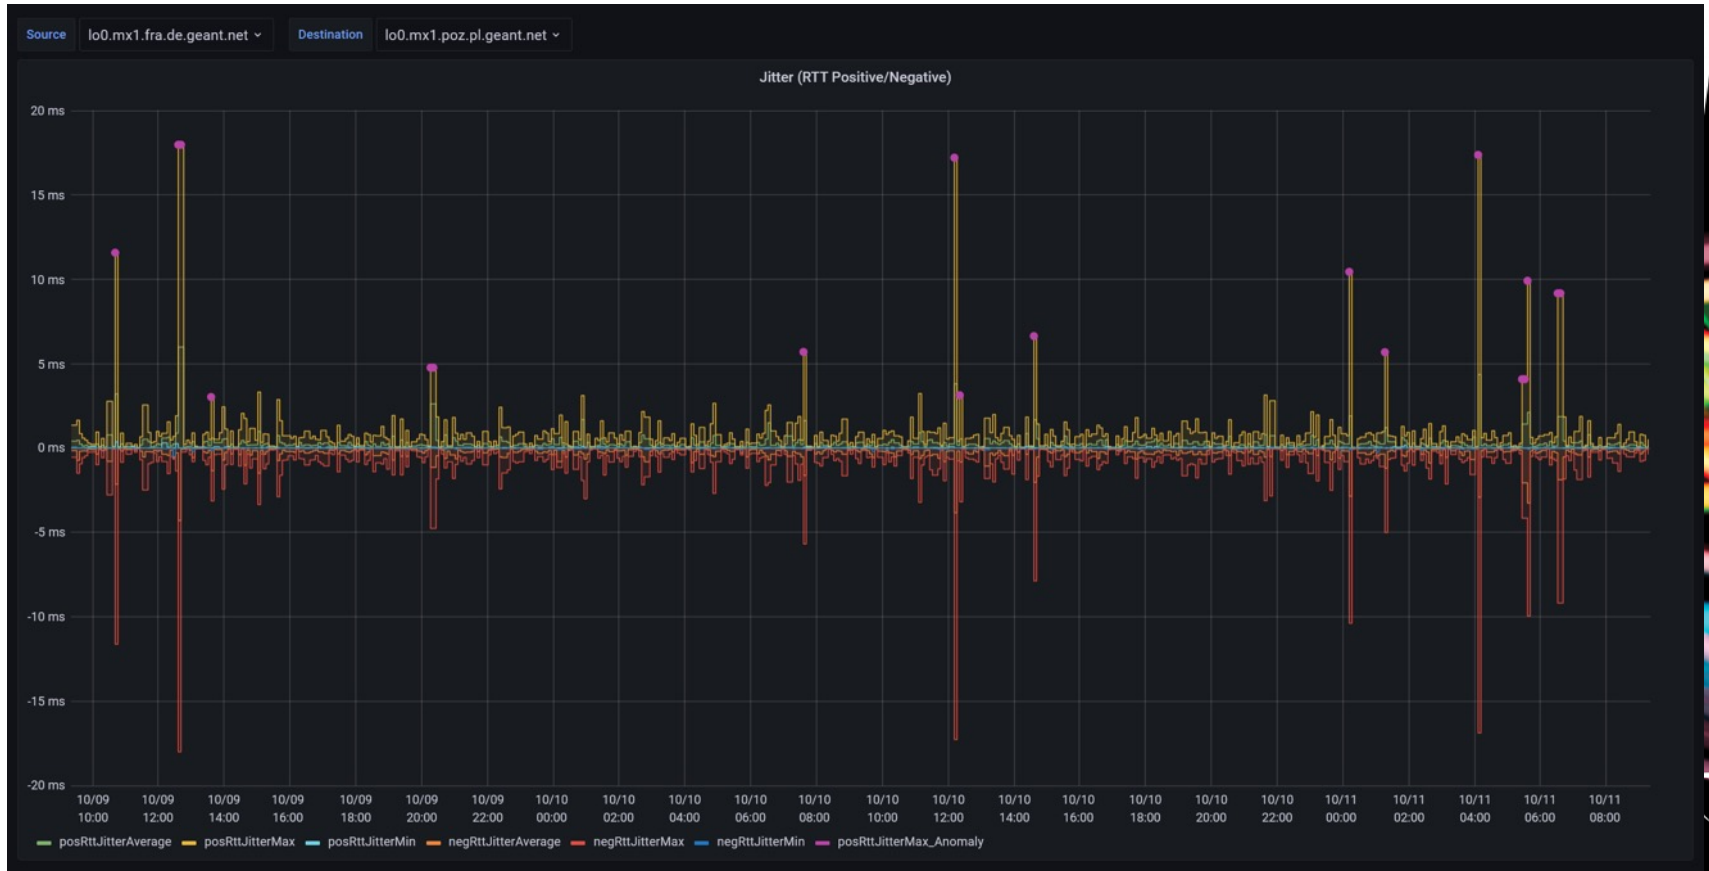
Source lo0.mx1.fra.de.geant.net ˅ Destination lo0.mx1.poz.pl.geant.net ˅

Jitter (RTT Positive/Negative)

20 ms
15 ms
10 ms
5 ms
0 ms
-5 ms
-10 ms
-15 ms
-20 ms

10/09 10:00 | 10/09 12:00 | 10/09 14:00 | 10/09 16:00 | 10/09 18:00 | 10/09 20:00 | 10/09 22:00 | 10/10 00:00 | 10/10 02:00 | 10/10 04:00 | 10/10 06:00 | 10/10 08:00 | 10/10 10:00 | 10/10 12:00 | 10/10 14:00 | 10/10 16:00 | 10/10 18:00 | 10/10 20:00 | 10/10 22:00 | 10/11 00:00 | 10/11 02:00 | 10/11 04:00 | 10/11 06:00 | 10/11 08:00

posRttJitterAverage posRttJitterMax posRttJitterMin negRttJitterAverage negRttJitterMax negRttJitterMin posRttJitterMax_Anomaly